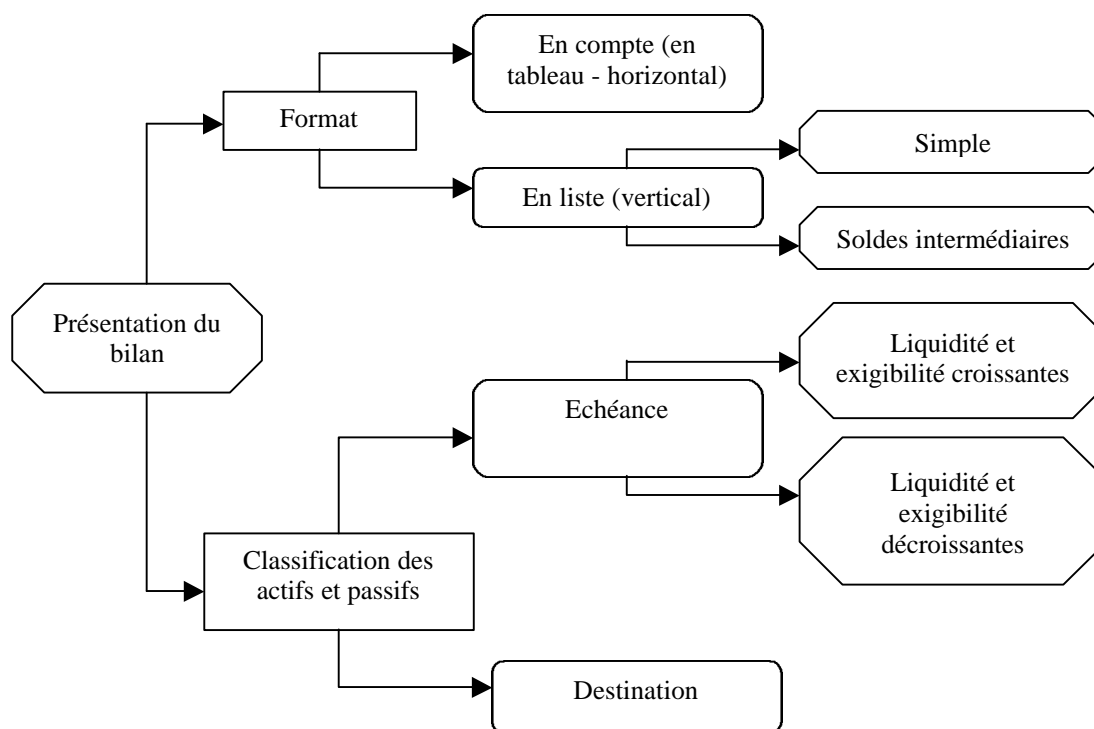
Présentation du bilan

Format

En compte (en tableau - horizontal)

En liste (vertical)

Simple

Soldes intermédiaires

Classification des actifs et passifs

Echéance

Liquidité et exigibilité croissantes

Liquidité et exigibilité décroissantes

Destination